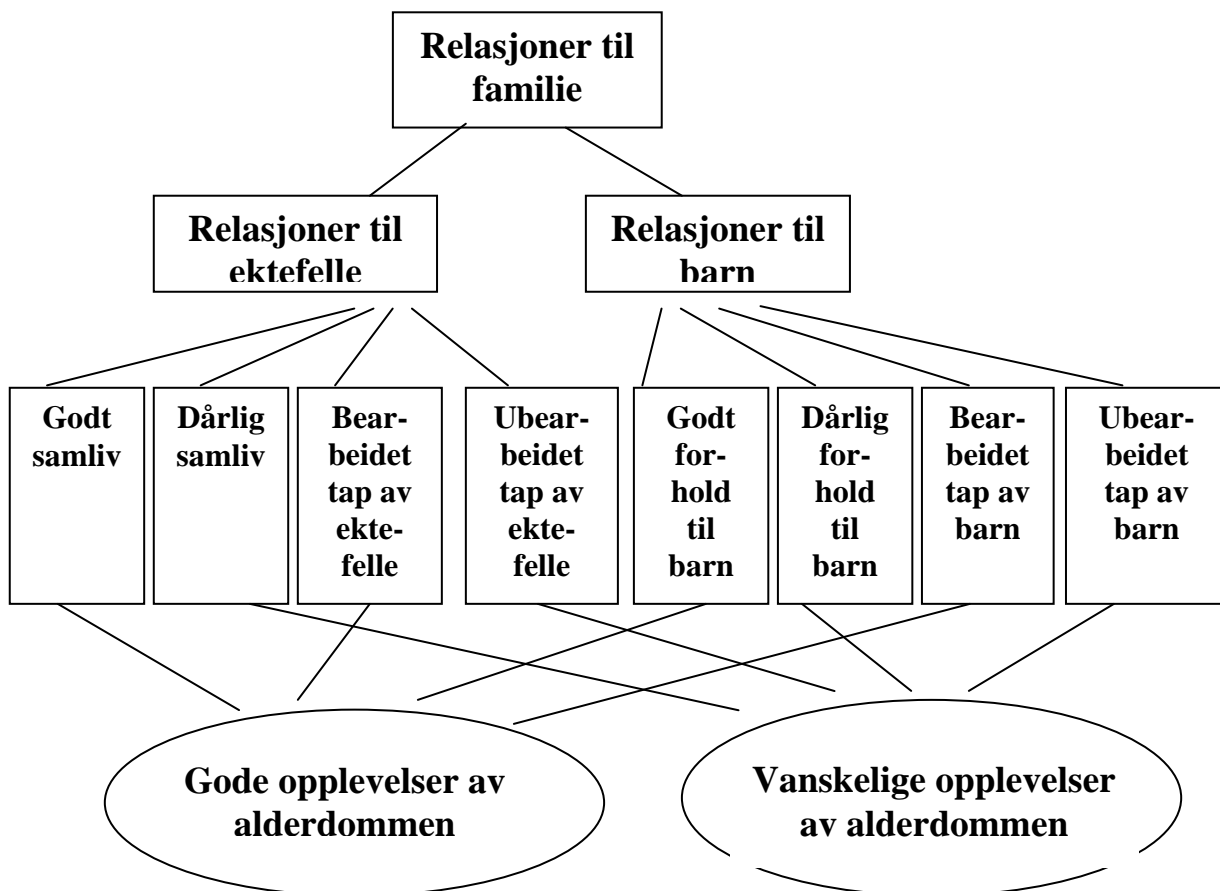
Relasjoner til familie

Relasjoner til ektefelle

Relasjoner til barn

Godt samliv

Dårlig samliv

Bearbeidet tap av ektefelle

Ubearbeidet tap av ektefelle

Godt forhold til barn

Dårlig forhold til barn

Bearbeidet tap av barn

Ubearbeidet tap av barn

Gode opplevelser av alderdommen

Vanskelige opplevelser av alderdommen